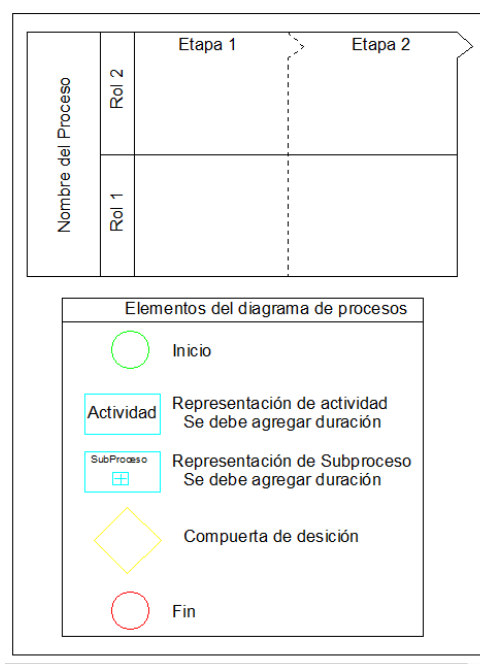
Nombre del Proceso

Rol 2

Rol 1

Etapa 1

Etapa 2

Elementos del diagrama de procesos

Inicio

Actividad

Representación de actividad
Se debe agregar duración

SubProceso

Representación de Subproceso
Se debe agregar duración

Compuerta de desición

Fin